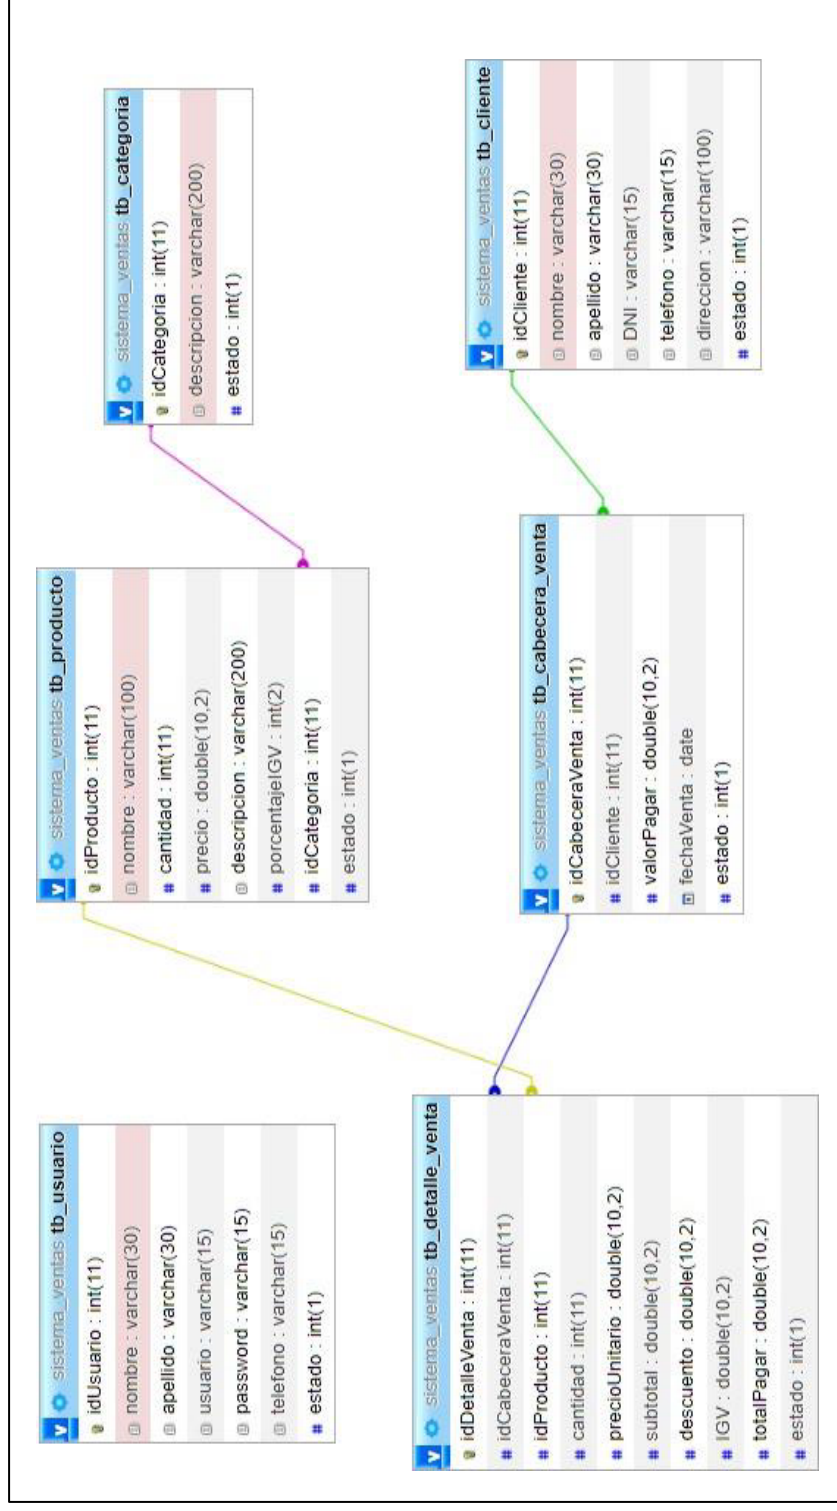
sistema_ventas tb_usuario
idUsuario : int(11)
nombre : varchar(30)
apellido : varchar(30)
usuario : varchar(15)
password : varchar(15)
telefono : varchar(15)
estado : int(1)

sistema_ventas tb_detalle_venta
idDetalleVenta : int(11)
idCabeceraVenta : int(11)
idProducto : int(11)
cantidad : int(11)
precioUnitario : double(10,2)
subtotal : double(10,2)
descuento : double(10,2)
IGV : double(10,2)
totalPagar : double(10,2)
estado : int(1)

sistema_ventas tb_producto
idProducto : int(11)
nombre : varchar(100)
cantidad : int(11)
precio : double(10,2)
descripcion : varchar(200)
porcentajeIGV : int(2)
idCategoria : int(11)
estado : int(1)

sistema_ventas tb_cabecera_venta
idCabeceraVenta : int(11)
idCliente : int(11)
valorPagar : double(10,2)
fechaVenta : date
estado : int(1)

sistema_ventas tb_categoria
idCategoria : int(11)
descripcion : varchar(200)
estado : int(1)

sistema_ventas tb_cliente
idCliente : int(11)
nombre : varchar(30)
apellido : varchar(30)
DNI : varchar(15)
telefono : varchar(15)
direccion : varchar(100)
estado : int(1)